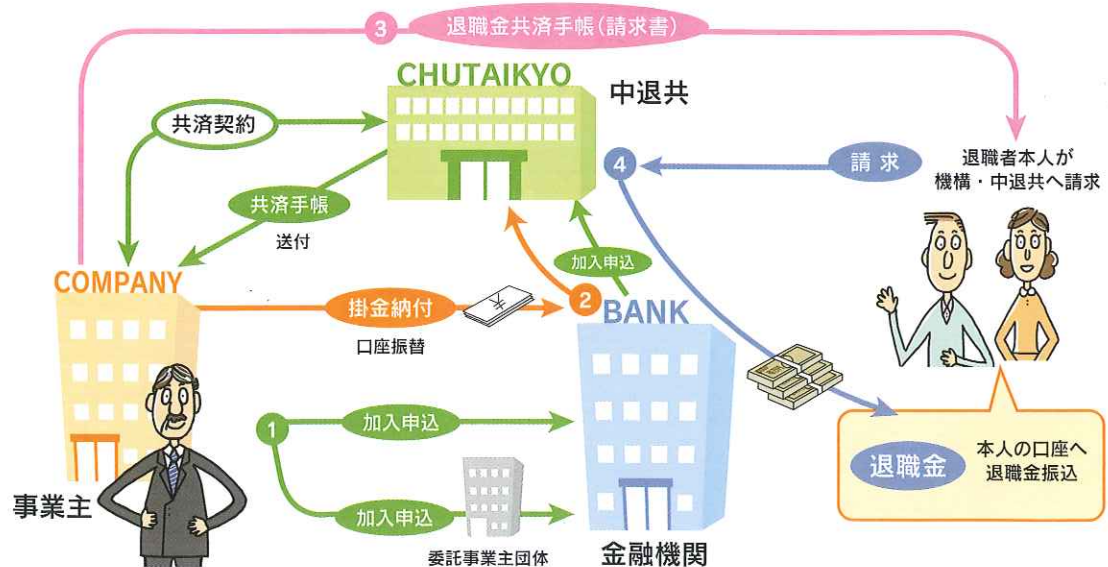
3 退職金共済手帳（請求書）

CHUTAIKYO 中退共

共済契約

共済手帳 送付

4 請求

退職者本人が機構・中退共へ請求

加入申込

COMPANY

掛金納付 口座振替

2 BANK

1 加入申込

加入申込

委託事業主団体

事業主

金融機関

退職金 本人の口座へ退職金振込